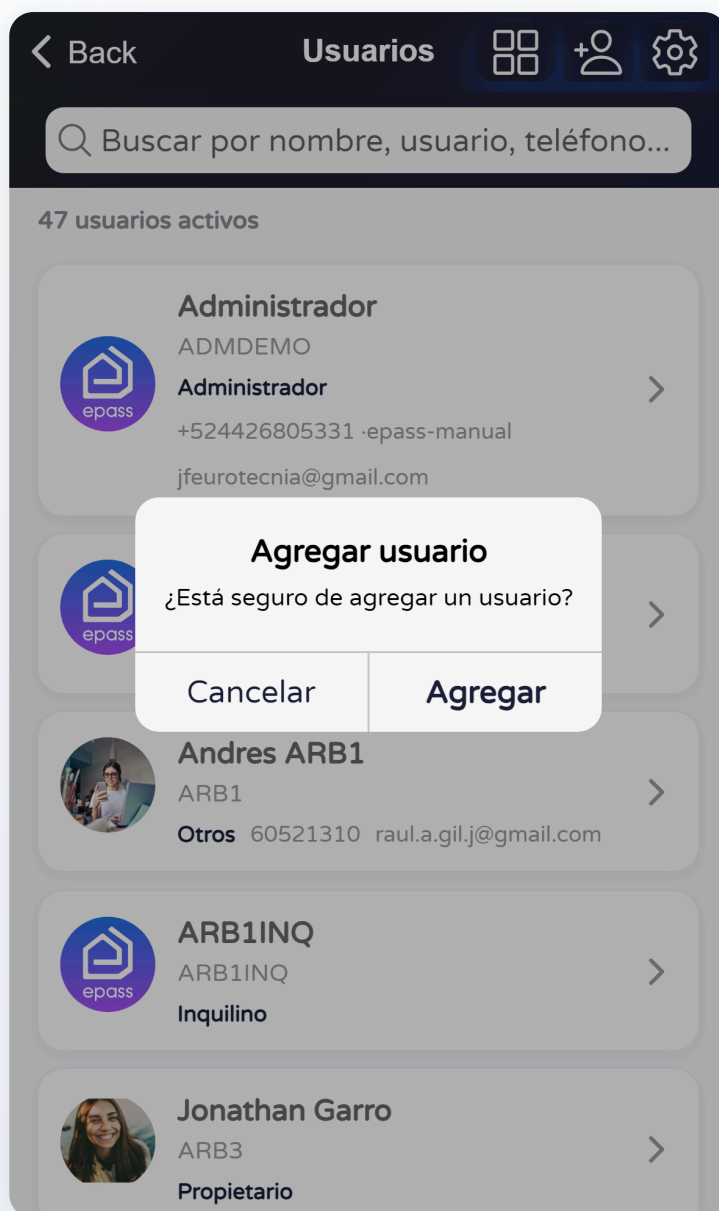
< Back Usuarios

Buscar por nombre, usuario, teléfono...

47 usuarios activos

Administrador
ADMDEMO
Administrador
+524426805331 ·epass-manual
jfeurotecnia@gmail.com

epass

Agregar usuario
¿Está seguro de agregar un usuario?

Cancelar Agregar

epass

Andres ARB1
ARB1
Otros 60521310 raul.a.gil.j@gmail.com

ARB1INQ
ARB1INQ
Inquilino

epass

Jonathan Garro
ARB3
Propietario